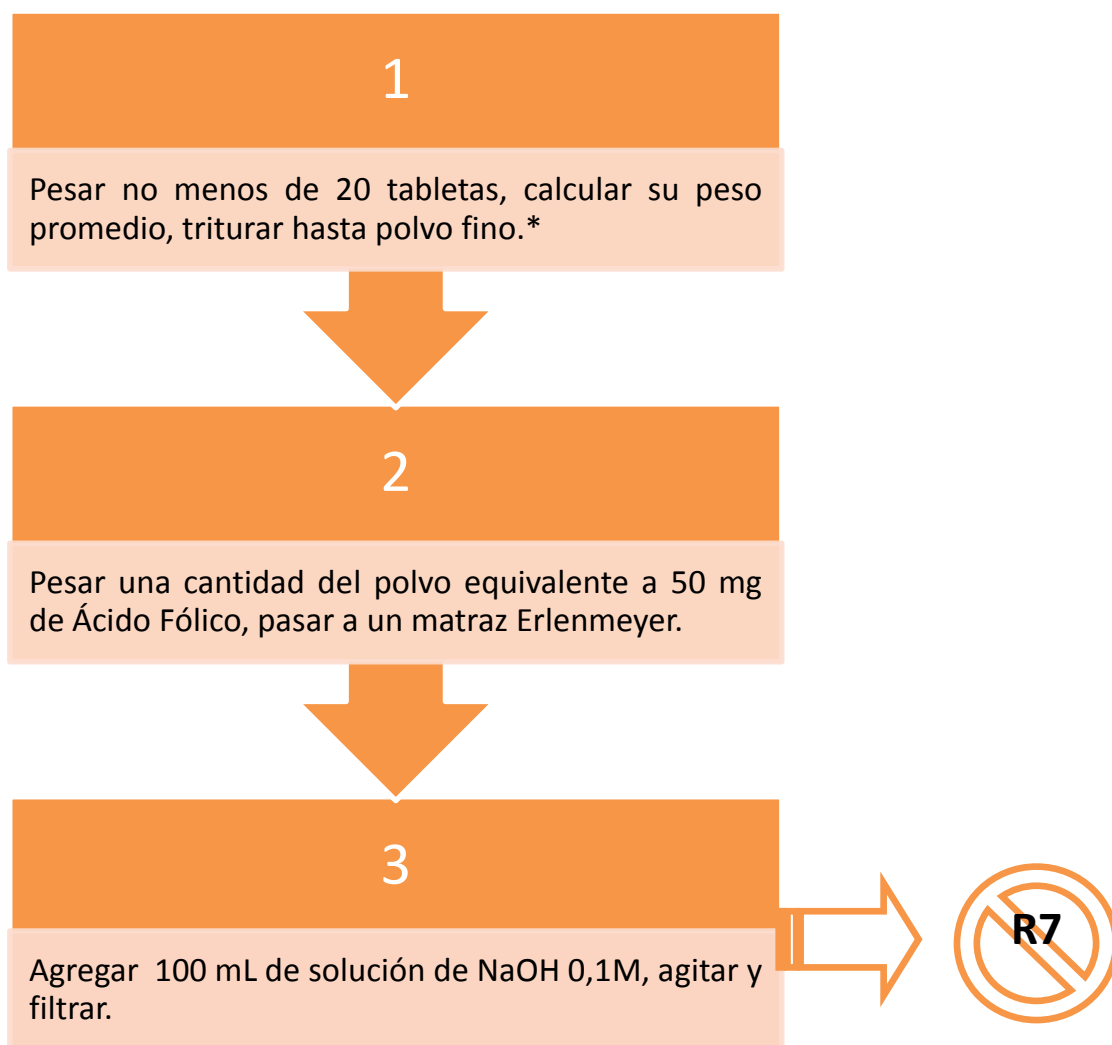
1

Pesar no menos de 20 tabletas, calcular su peso promedio, triturar hasta polvo fino.*

2

Pesar una cantidad del polvo equivalente a 50 mg de Ácido Fólico, pasar a un matraz Erlenmeyer.

3

Agregar 100 mL de solución de NaOH 0,1M, agitar y filtrar.

R7